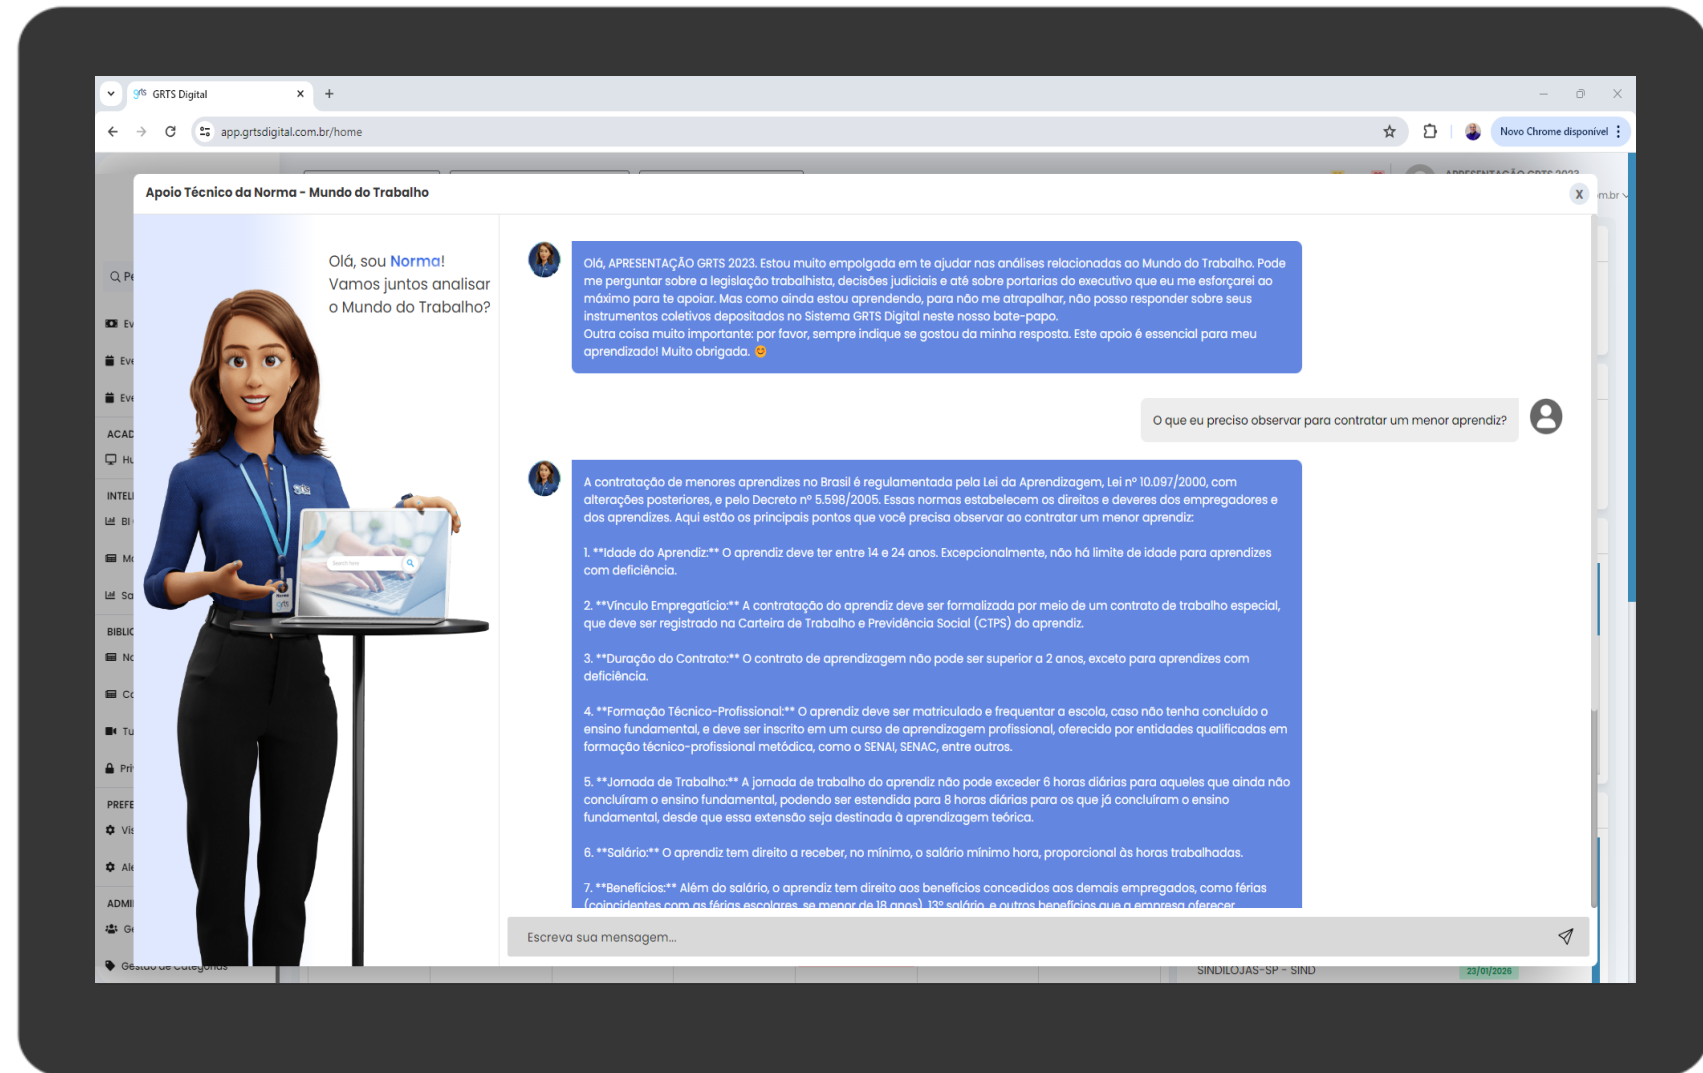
GRTS Digital
app.grtsdigital.com.br/home
Novo Chrome disponível

Apoio Técnico da Norma - Mundo do Trabalho
X

Olá, sou Norma! Vamos juntos analisar o Mundo do Trabalho?

Olá, APRESENTAÇÃO GRTS 2023. Estou muito empolgada em te ajudar nas análises relacionadas ao Mundo do Trabalho. Pode me perguntar sobre a legislação trabalhista, decisões judiciais e até sobre portarias do executivo que eu me esforçarei ao máximo para te apoiar. Mas como ainda estou aprendendo, para não me atrapalhar, não posso responder sobre seus instrumentos coletivos depositados no Sistema GRTS Digital neste nosso bate-papo.
Outra coisa muito importante: por favor, sempre indique se gostou da minha resposta. Este apoio é essencial para meu aprendizado! Muito obrigada. 😊

O que eu preciso observar para contratar um menor aprendiz?

A contratação de menores aprendizes no Brasil é regulamentada pela Lei da Aprendizagem, Lei nº 10.097/2000, com alterações posteriores, e pelo Decreto nº 5.598/2005. Essas normas estabelecem os direitos e deveres dos empregadores e dos aprendizes. Aqui estão os principais pontos que você precisa observar ao contratar um menor aprendiz:

1. **Idade do Aprendiz:** O aprendiz deve ter entre 14 e 24 anos. Excepcionalmente, não há limite de idade para aprendizes com deficiência.

2. **Vínculo Empregatício:** A contratação do aprendiz deve ser formalizada por meio de um contrato de trabalho especial, que deve ser registrado na Carteira de Trabalho e Previdência Social (CTPS) do aprendiz.

3. **Duração do Contrato:** O contrato de aprendizagem não pode ser superior a 2 anos, exceto para aprendizes com deficiência.

4. **Formação Técnico-Profissional:** O aprendiz deve ser matriculado e frequentar a escola, caso não tenha concluído o ensino fundamental, e deve ser inscrito em um curso de aprendizagem profissional, oferecido por entidades qualificadas em formação técnico-profissional metódica, como o SENAI, SENAC, entre outros.

5. **Jornada de Trabalho:** A jornada de trabalho do aprendiz não pode exceder 6 horas diárias para aqueles que ainda não concluíram o ensino fundamental, podendo ser estendida para 8 horas diárias para os que já concluíram o ensino fundamental, desde que essa extensão seja destinada à aprendizagem teórica.

6. **Salário:** O aprendiz tem direito a receber, no mínimo, o salário mínimo hora, proporcional às horas trabalhadas.

7. **Benefícios:** Além do salário, o aprendiz tem direito aos benefícios concedidos aos demais empregados, como férias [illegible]

Escreva sua mensagem...

SINDILOJAS-SP - SIND
23/01/2026